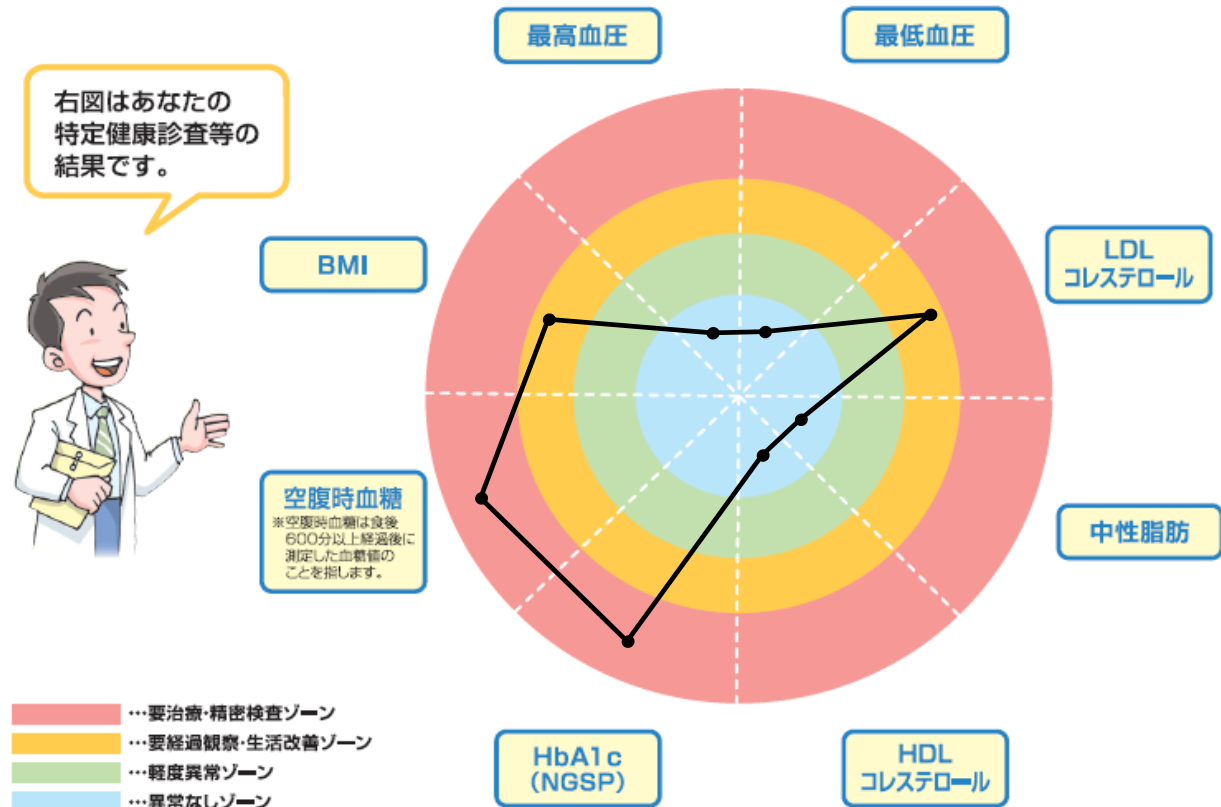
右図はあなたの
特定健康診査等の
結果です。

最高血圧

最低血圧

BMI

LDL
コレステロール

中性脂肪

空腹時血糖
※空腹時血糖は食後600分以上経過後に測定した血糖値のことを指します。

HbA1c
(NGSP)

HDL
コレステロール

…要治療・精密検査ゾーン
…要経過観察・生活改善ゾーン
…軽度異常ゾーン
…異常なしゾーン